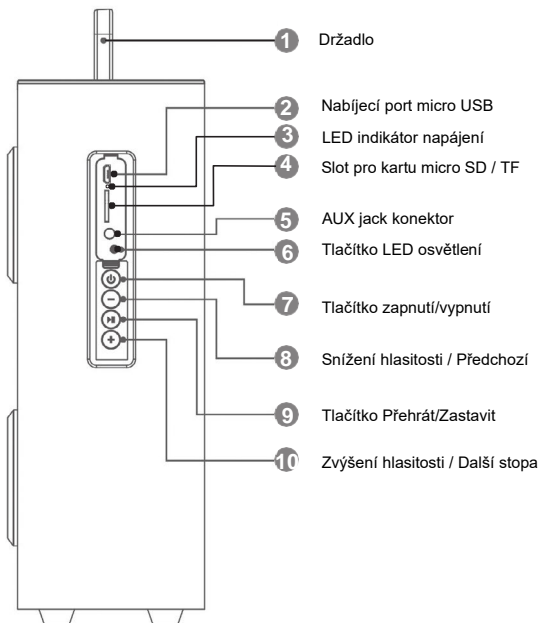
1 Držadlo

2 Nabíjecí port micro USB

3 LED indikátor napájení

4 Slot pro kartu micro SD / TF

5 AUX jack konektor

6 Tlačítko LED osvětlení

7 Tlačítko zapnutí/vypnutí

8 Snížení hlasitosti / Předchozí

9 Tlačítko Přehrát/Zastavit

10 Zvýšení hlasitosti / Další stopa